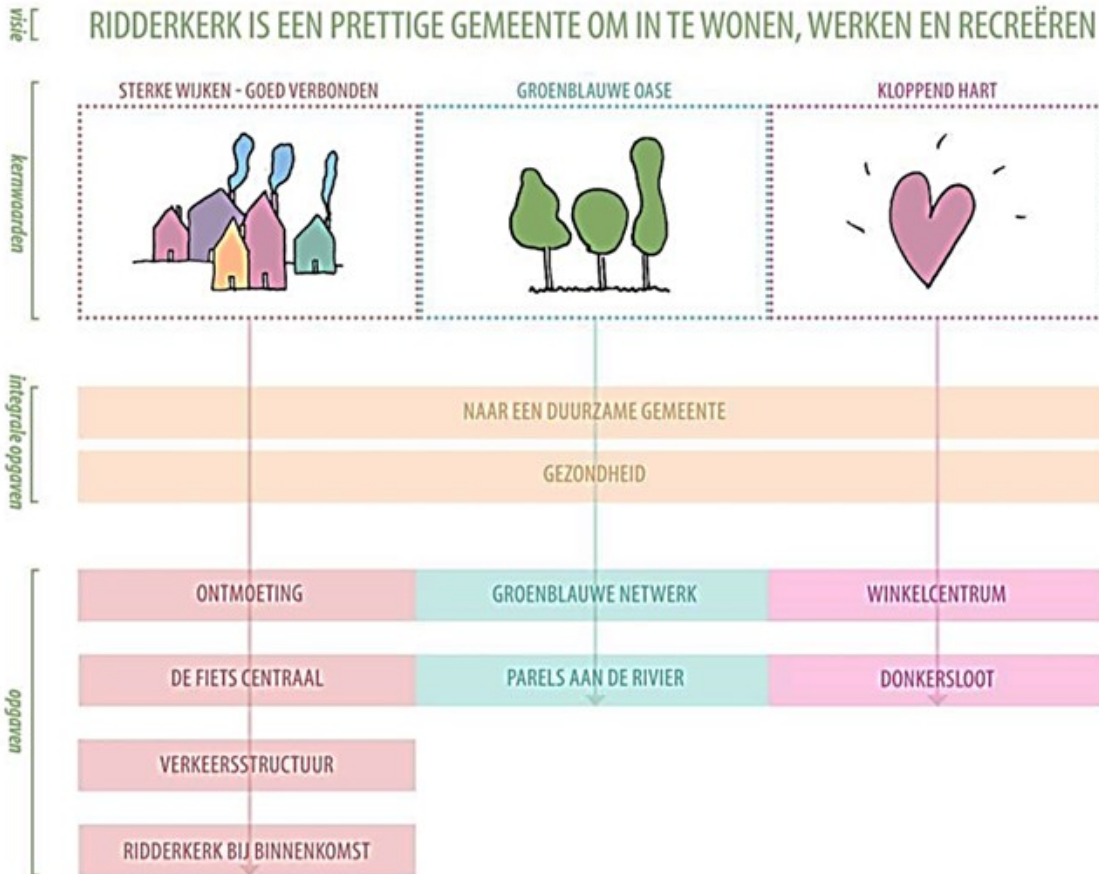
visie
RIDDERKERK IS EEN PRETTIGE GEMEENTE OM IN TE WONEN, WERKEN EN RECREËREN

kernwaarden

STERKE WIJKEN - GOED VERBONDEN

GROENBLAUWE OASE

KLOPPEND HART

integrale opgaven

NAAR EEN DUURZAME GEMEENTE

GEZONDHEID

opgaven

| ONTMOETING | GROENBLAUWE NETWERK | WINKELCENTRUM |
|---|---|---|
| DE FIETS CENTRAAL | PARELS AAN DE RIVIER | DONKERSLOOT |
| VERKEERSSTRUCTUUR | | |
| RIDDERKERK BIJ BINNENKOMST | | |